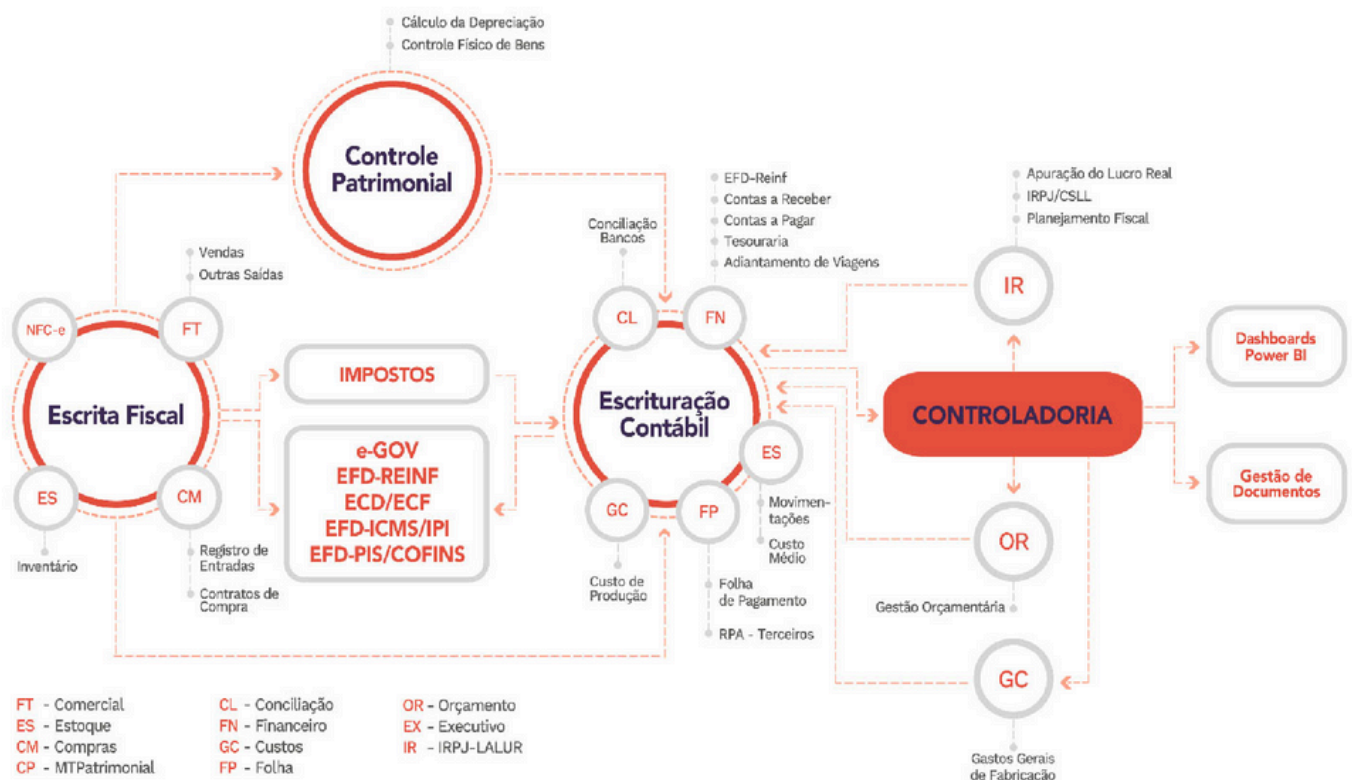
Cálculo da Depreciação
Controle Físico de Bens

Controle Patrimonial

Vendas
Outras Saídas

NFC-e
FT

Escrita Fiscal

ES
CM

Inventário

Registro de Entradas
Contratos de Compra

IMPOSTOS

e-GOV
EFD-REINF
ECD/ECF
EFD-ICMS/IPI
EFD-PIS/COFINS

Conciliação Bancos

EFD-Reinf
Contas a Receber
Contas a Pagar
Tesouraria
Adiantamento de Viagens

CL
FN

Escrituração Contábil

ES
GC
FP

Movimentações
Custo Médio

Custo de Produção

Folha de Pagamento
RPA - Terceiros

Apuração do Lucro Real
IRPJ/CSLL
Planejamento Fiscal

IR

CONTROLADORIA

Dashboards Power BI

Gestão de Documentos

OR

Gestão Orçamentária

GC

Gastos Gerais de Fabricação

FT - Comercial
ES - Estoque
CM - Compras
CP - MTPatrimonial

CL - Conciliação
FN - Financeiro
GC - Custos
FP - Folha

OR - Orçamento
EX - Executivo
IR - IRPJ-LALUR